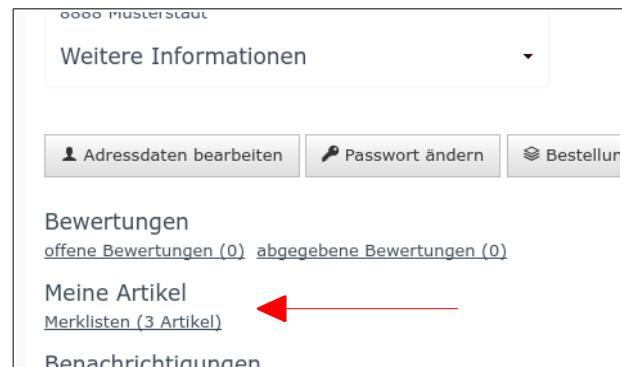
8888 Musterstadt

Weitere Informationen

Adressdaten bearbeiten

Passwort ändern

Bestellun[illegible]

Bewertungen

offene Bewertungen (0) abgegebene Bewertungen (0)

Meine Artikel

Merklisten (3 Artikel)

Benachrichtigungen